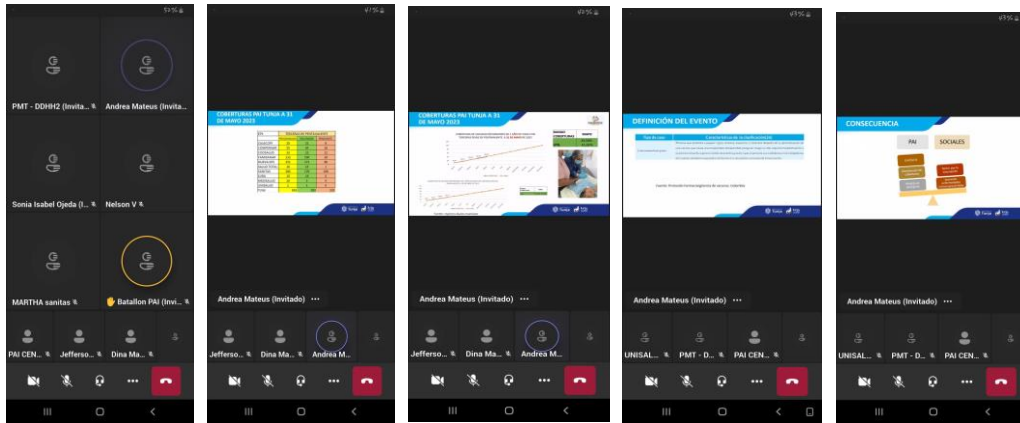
PMT - DDHH2 (Invita...

Andrea Mateus (Invita...

Sonia Isabel Ojeda (I...

Nelson V

MARTHA sanitas

Batallon PAI (Invi...

PAI CEN...

Jefferso...

Dina Ma...

COBERTURAS PAI TUNJA A 31 DE MAYO 2023

Andrea Mateus (Invitado)

Jefferso...

Dina Ma...

Andrea M...

COBERTURAS PAI TUNJA A 31 DE MAYO 2023

Andrea Mateus (Invitado)

Jefferso...

Dina Ma...

Andrea M...

DEFINICIÓN DEL EVENTO

Andrea Mateus (Invitado)

UNISAL...

PMT - D...

PAI CEN...

CONSECUENCIA

PAI

SOCIALES

Andrea Mateus (Invitado)

UNISAL...

PMT - D...

PAI CEN...